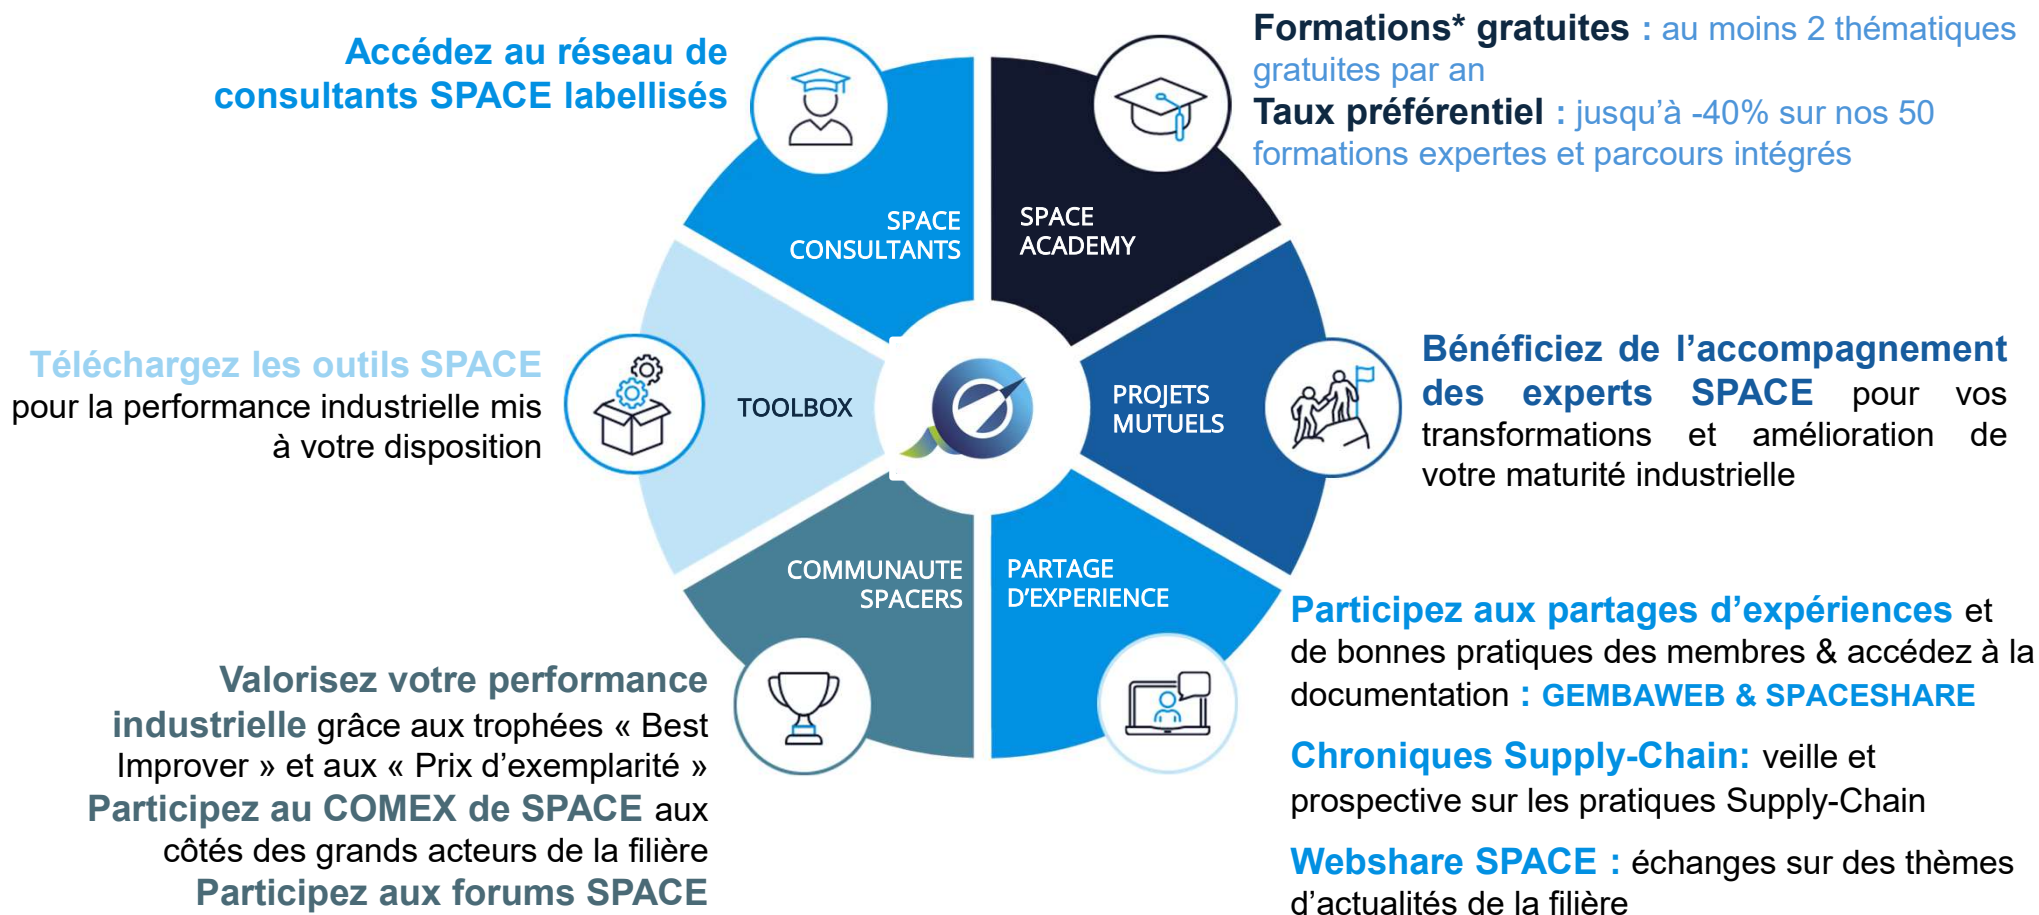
Accédez au réseau de consultants SPACE labellisés

Formations* gratuites : au moins 2 thématiques gratuites par an
Taux préférentiel : jusqu'à -40% sur nos 50 formations expertes et parcours intégrés

SPACE CONSULTANTS

SPACE ACADEMY

Téléchargez les outils SPACE pour la performance industrielle mis à votre disposition

TOOLBOX

PROJETS MUTUELS

Bénéficiez de l'accompagnement des experts SPACE pour vos transformations et amélioration de votre maturité industrielle

COMMUNAUTE SPACERS

PARTAGE D'EXPERIENCE

Participez aux partages d'expériences et de bonnes pratiques des membres & accédez à la documentation : GEMBAWEB & SPACESHARE

Valorisez votre performance industrielle grâce aux trophées « Best Improver » et aux « Prix d'exemplarité »
Participez au COMEX de SPACE aux côtés des grands acteurs de la filière
Participez aux forums SPACE

Chroniques Supply-Chain: veille et prospective sur les pratiques Supply-Chain

Webshare SPACE : échanges sur des thèmes d'actualités de la filière